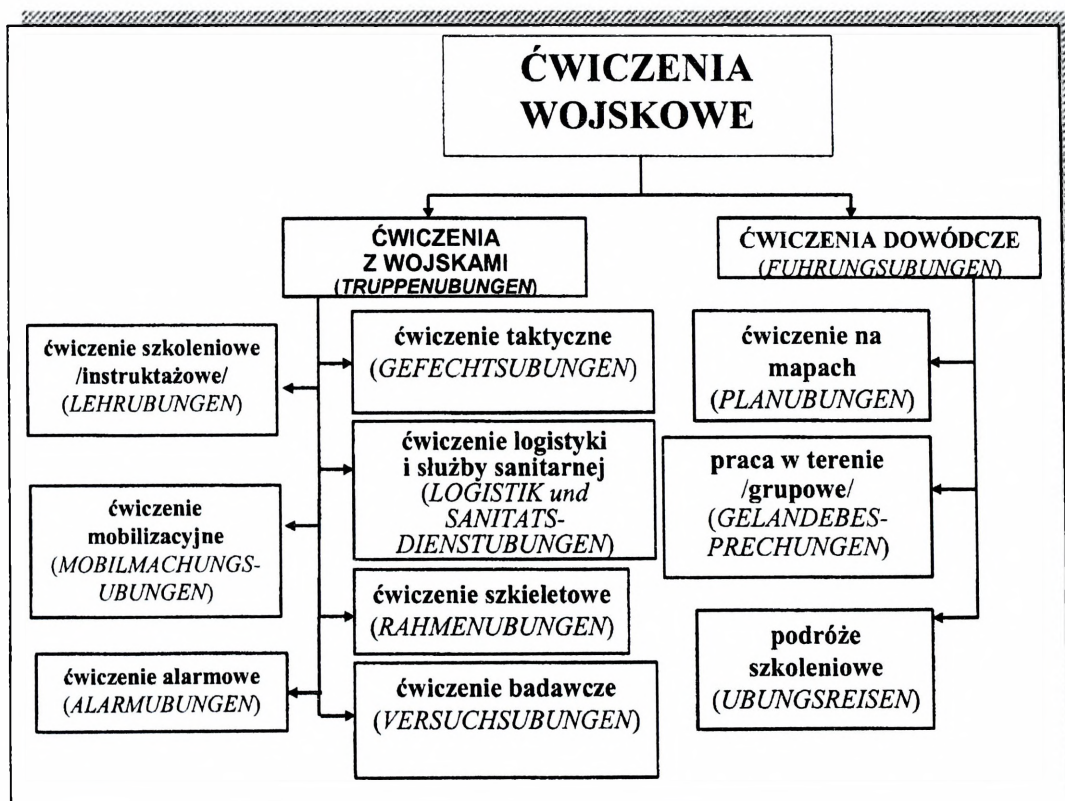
ĆWICZENIA WOJSKOWE

ĆWICZENIA Z WOJSKAMI (TRUPPENUBUNGEN)

ĆWICZENIA DOWÓDCZE (FUHRUNGSUBUNGEN)

ćwiczenie szkoleniowe /instruktażowe/ (LEHRUBUNGEN)

ćwiczenie taktyczne (GEFECHTSUBUNGEN)

ćwiczenie na mapach (PLANUBUNGEN)

ćwiczenie logistyki i służby sanitarnej (LOGISTIK und SANITATS-DIENSTUBUNGEN)

praca w terenie /grupowe/ (GELANDEBES-PRECHUNGEN)

ćwiczenie mobilizacyjne (MOBILMACHUNGS-UBUNGEN)

ćwiczenie szkieletowe (RAHMENUBUNGEN)

podróże szkoleniowe (UBUNGSREISEN)

ćwiczenie alarmowe (ALARMUBUNGEN)

ćwiczenie badawcze (VERSUCHSUBUNGEN)